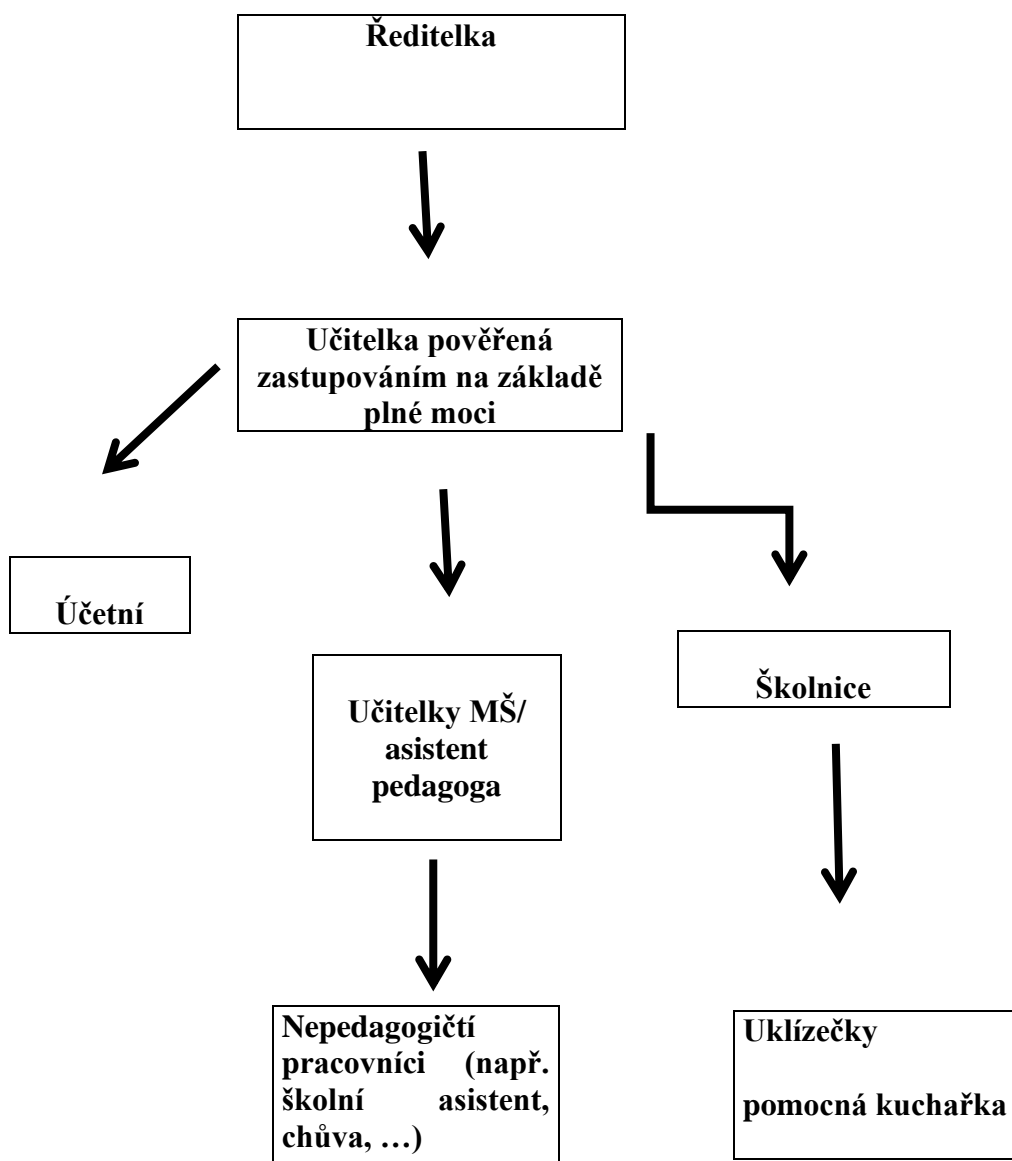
Ředitelka

Učitelka pověřená zastupováním na základě plné moci

Účetní

Učitelky MŠ/ asistent pedagoga

Školnice

Nepedagogičtí pracovníci (např. školní asistent, chůva, …)

Uklízečky

pomocná kuchařka